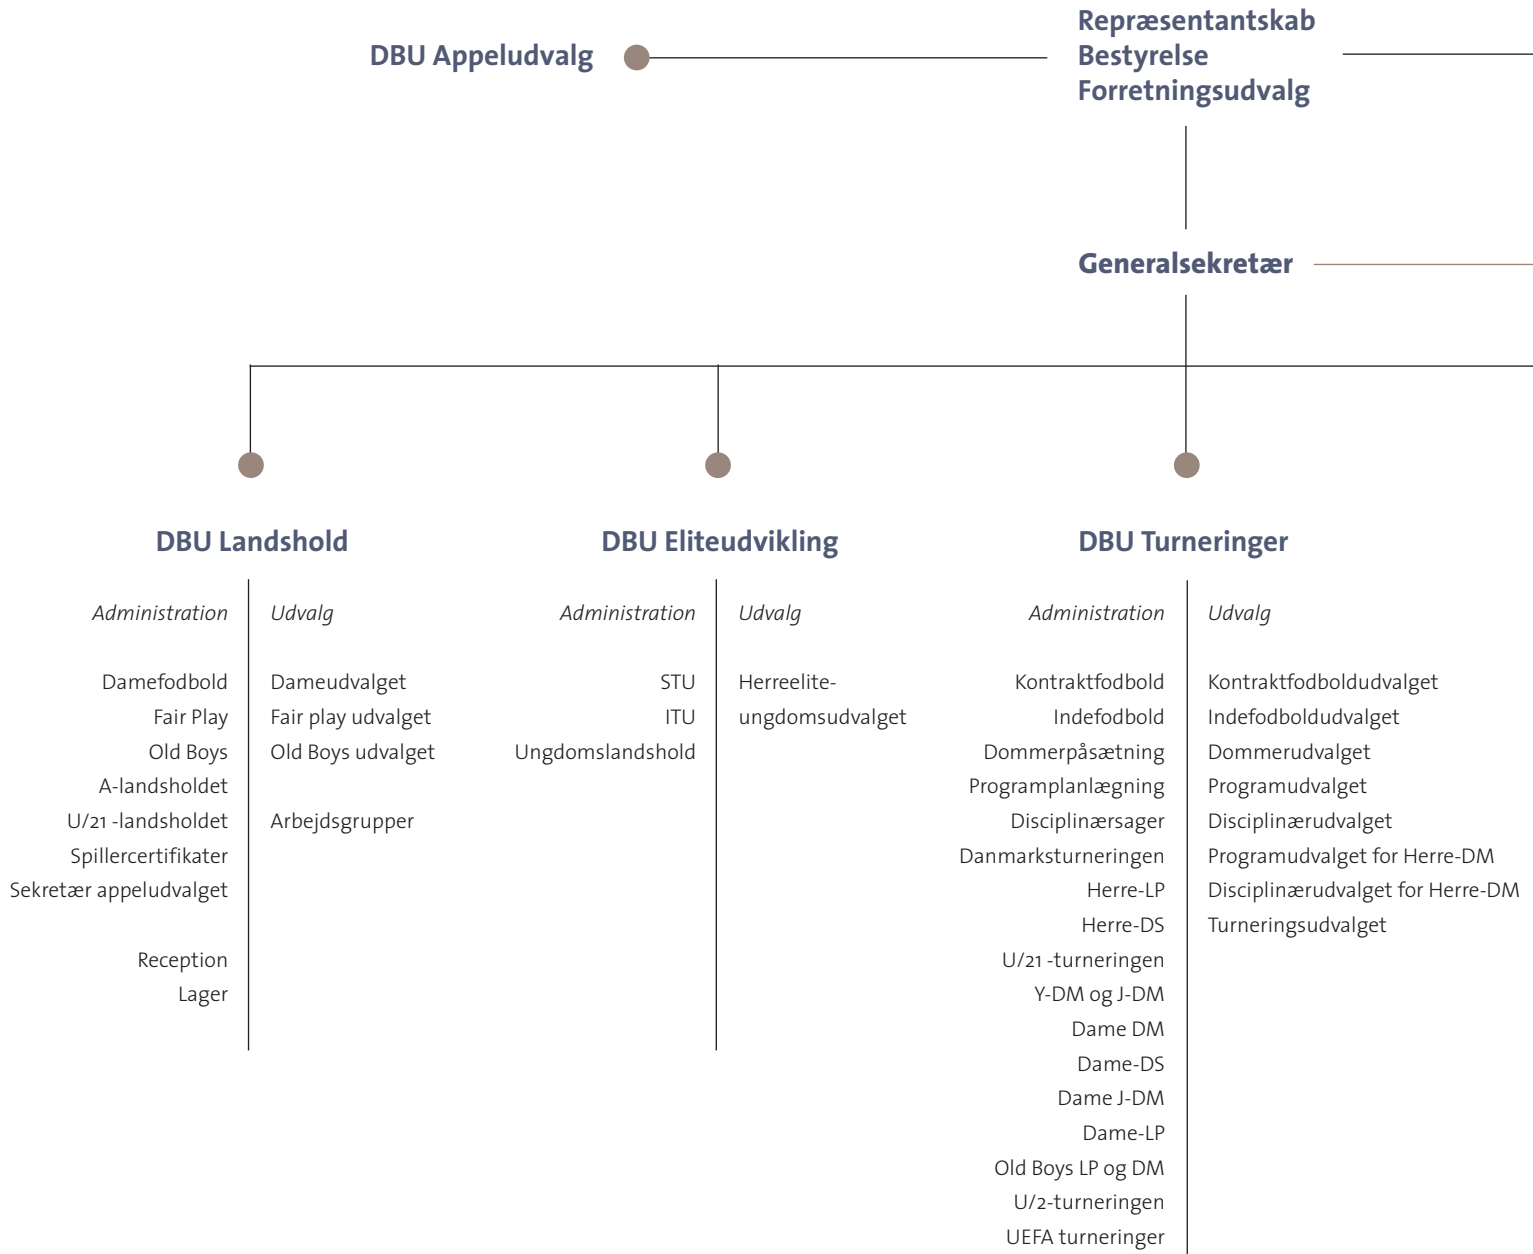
DBU Appeludvalg

Repræsentantskab
Bestyrelse
Forretningsudvalg

Generalsekretær

DBU Landshold

Administration

Damefodbold
Fair Play
Old Boys
A-landsholdet
U/21 -landsholdet
Spillercertifikater
Sekretær appeludvalget

Reception
Lager

Udvalg

Dameudvalget
Fair play udvalget
Old Boys udvalget

Arbejdsgrupper

DBU Eliteudvikling

Administration

STU
ITU
Ungdomslandshold

Udvalg

Herreeliteungdomsudvalget

DBU Turneringer

Administration

Kontraktfodbold
Indefodbold
Dommerpåsætning
Programplanlægning
Disciplinærsager
Danmarksturneringen
Herre-LP
Herre-DS
U/21 -turneringen
Y-DM og J-DM
Dame DM
Dame-DS
Dame J-DM
Dame-LP
Old Boys LP og DM
U/2-turneringen
UEFA turneringer

Udvalg

Kontraktfodboldudvalget
Indefodboldudvalget
Dommerudvalget
Programudvalget
Disciplinærudvalget
Programudvalget for Herre-DM
Disciplinærudvalget for Herre-DM
Turneringsudvalget